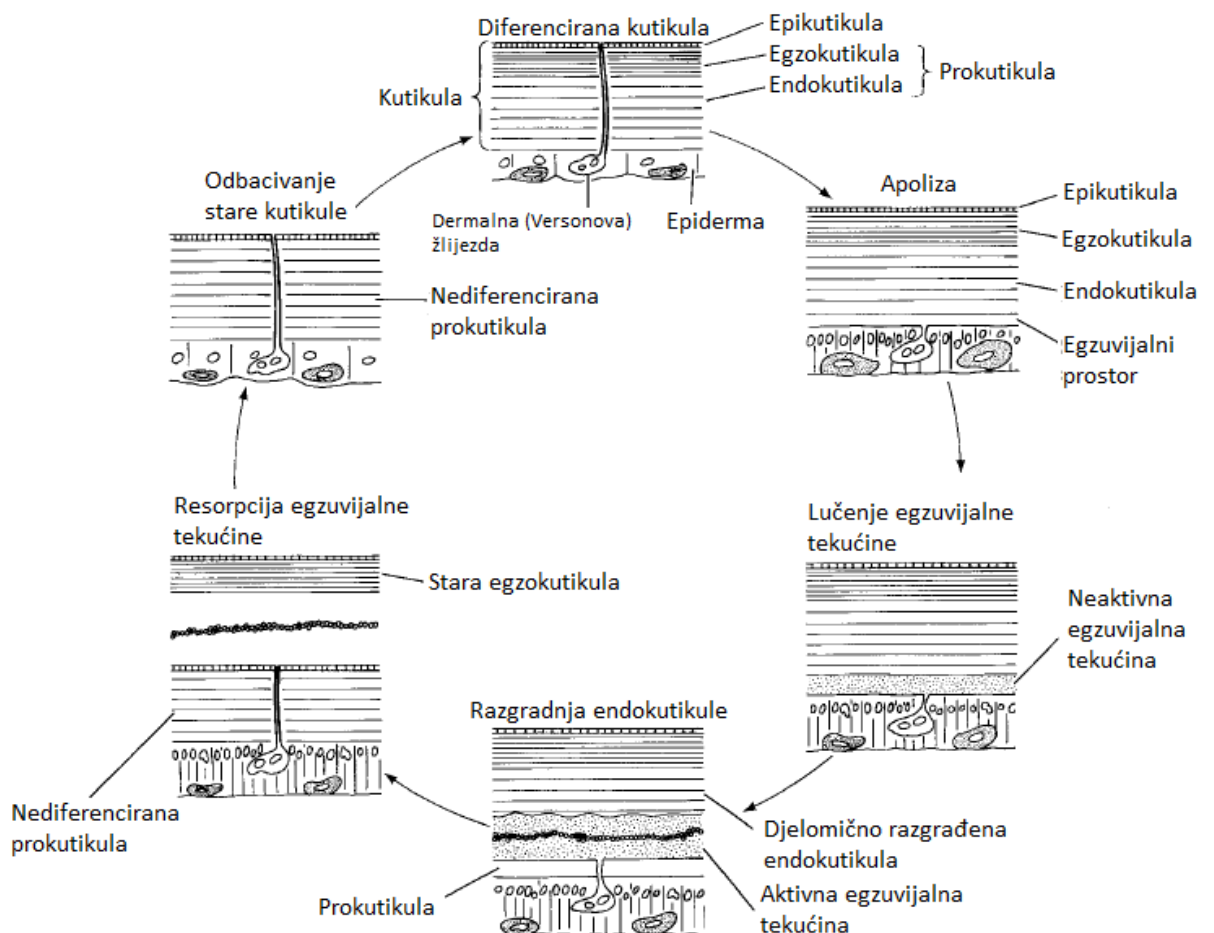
Diferencirana kutikula
Epikutikula
Egzokutikula
Endokutikula
Prokutikula
Kutikula
Dermalna (Versonova) žlijezda
Epiderma

Apoliza
Epikutikula
Egzokutikula
Endokutikula
Egzuvijalni prostor

Lučenje egzuvijalne tekućine
Neaktivna egzuvijalna tekućina

Razgradnja endokutikule
Djelomično razgrađena endokutikula
Aktivna egzuvijalna tekućina
Prokutikula

Resorpcija egzuvijalne tekućine
Stara egzokutikula
Nediferencirana prokutikula

Odbacivanje stare kutikule
Nediferencirana prokutikula